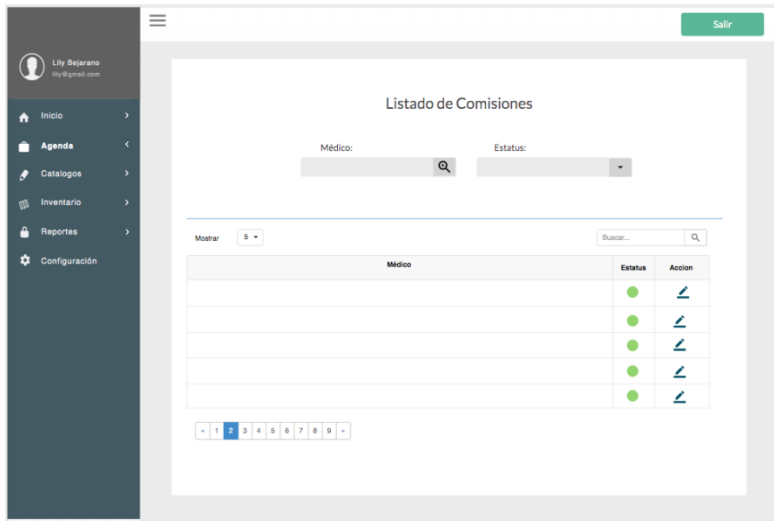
Salir

Lily Bejarano
lily@gmail.com

Inicio
Agenda
Catalogos
Inventario
Reportes
Configuración

Listado de Comisiones

Médico:

Estatus:

Mostrar 5

Buscar...

| Médico | Estatus | Accion |
|---|---|---|
| | | |
| | | |
| | | |
| | | |
| | | |

« 1 2 3 4 5 6 7 8 9 »